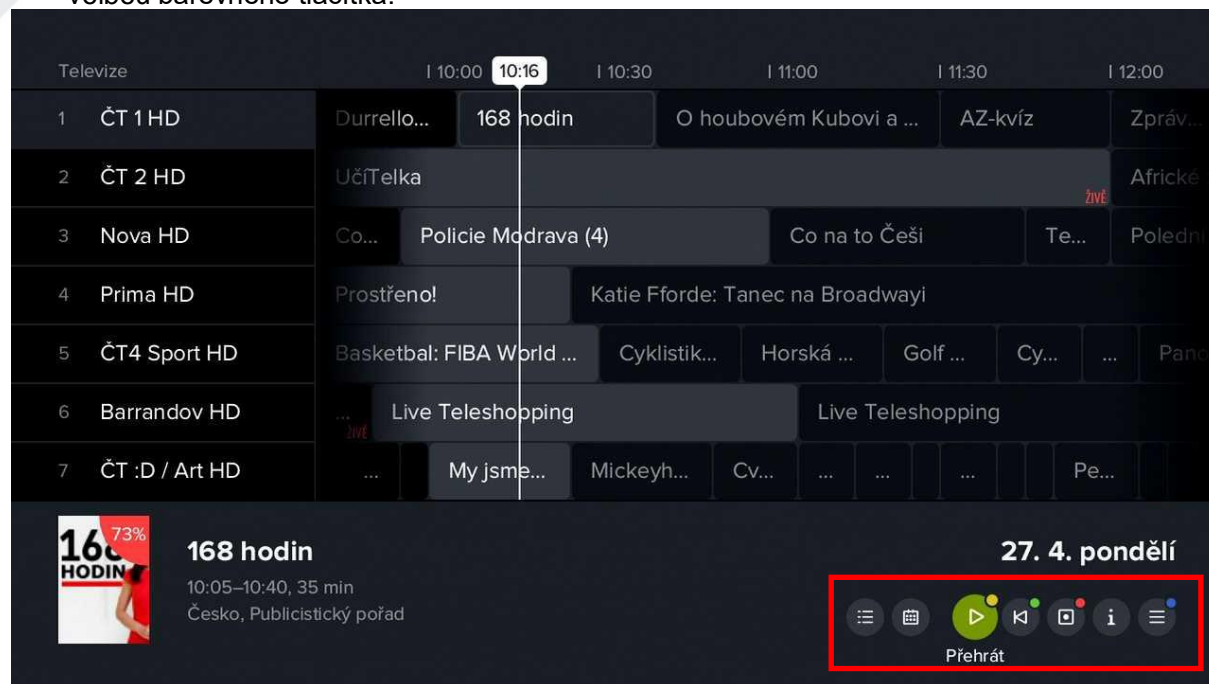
volbou barevného tlačítka.

Televize | 10:00 10:16 | 10:30 | 11:00 | 11:30 | 12:00

1 ČT 1 HD Durrello... 168 hodin O houbovém Kubovi a ... AZ-kvíz Zpráv...

2 ČT 2 HD UčíTelka ŽIVĚ Africké

3 Nova HD Co... Policie Modrava (4) Co na to Češi Te... Poledn

4 Prima HD Prostřeno! Katie Fforde: Tanec na Broadwayi

5 ČT4 Sport HD Basketbal: FIBA World ... Cyklistik... Horská ... Golf ... Cy... ... Panc

6 Barrandov HD ... ŽIVĚ Live Teleshopping Live Teleshopping

7 ČT :D / Art HD ... My jsme... Mickeyh... Cv... ... ... ... Pe...

168 HODIN 73%

168 hodin
10:05–10:40, 35 min
Česko, Publicistický pořad

27. 4. pondělí

Přehrát